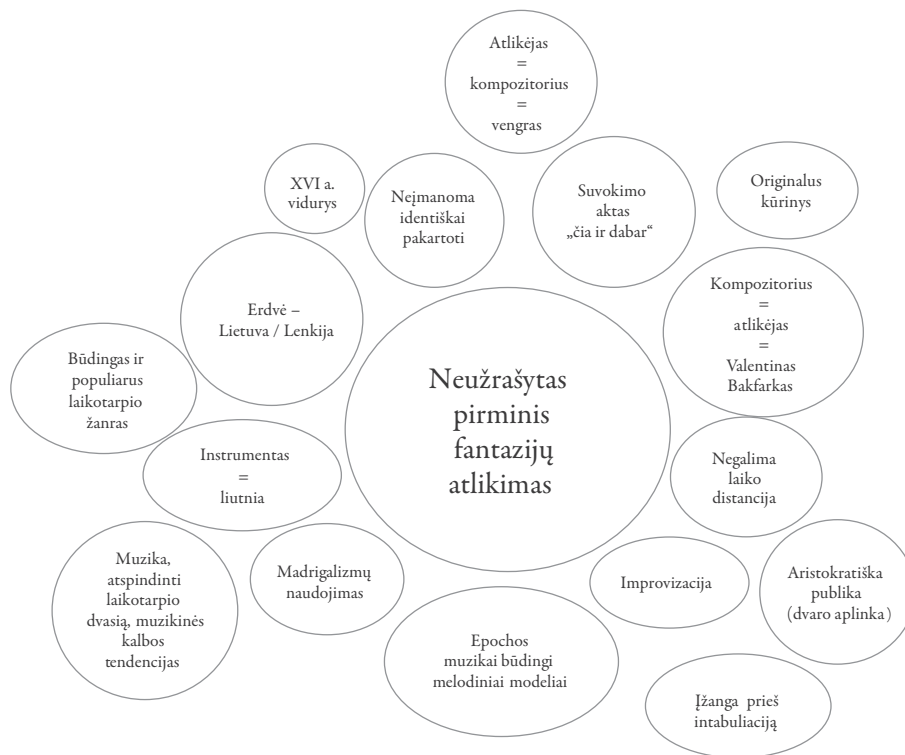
Atlikėjas
=
kompozitorius
=
vengras

XVI a.
vidurys

Neįmanoma
identiškai
pakartoti

Suvokimo
aktas
„čia ir dabar“

Originalus
kūrinys

Erdvė –
Lietuva / Lenkija

Kompozitorius
=
atlikėjas
=
Valentinas
Bakfarkas

Būdingas ir
populiarus
laikotarpio
žanras

Neužrašytas
pirminis
fantazijų
atlikimas

Negalima
laiko
distancija

Instrumentas
=
liutnia

Muzika,
atspindinti
laikotarpio
dvasią, muzikinės
kalbos
tendencijas

Madrigalizmų
naudojimas

Improvizacija

Aristokratiška
publika
(dvaro aplinka)

Epochos
muzikai būdingi
melodiniai modeliai

Įžanga prieš
intabuliaciją